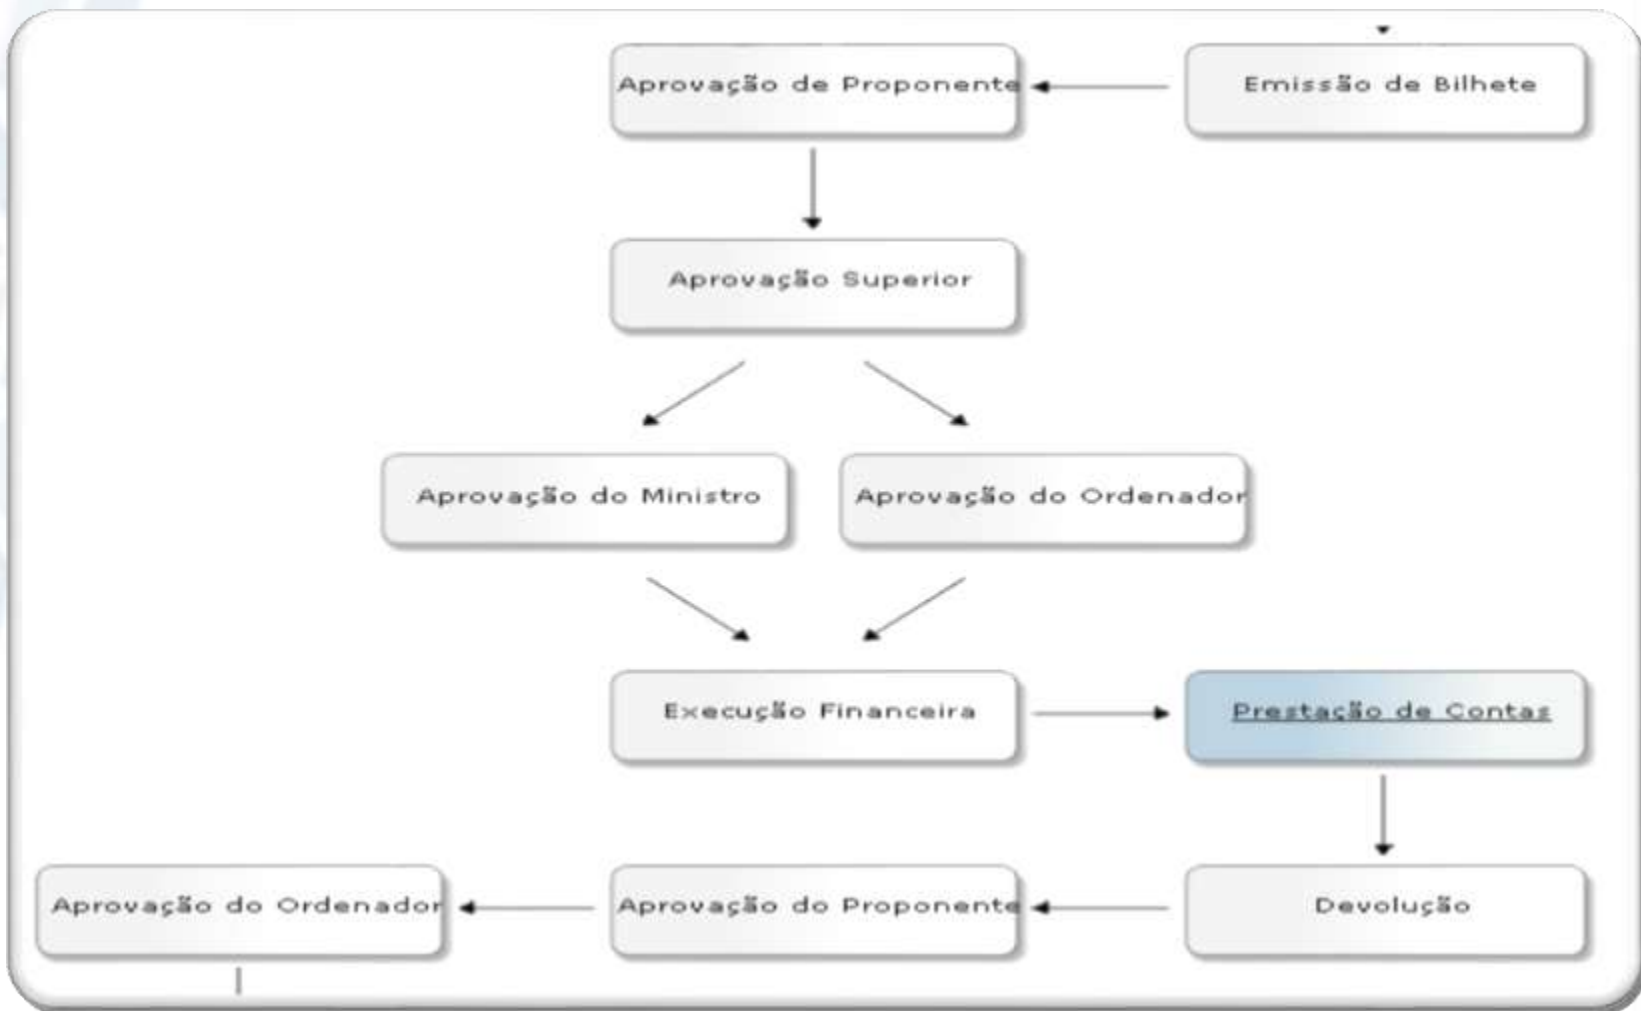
Aprovação de Proponente

Emissão de Bilhete

Aprovação Superior

Aprovação do Ministro

Aprovação do Ordenador

Execução Financeira

Prestação de Contas

Aprovação do Ordenador

Aprovação do Proponente

Devolução